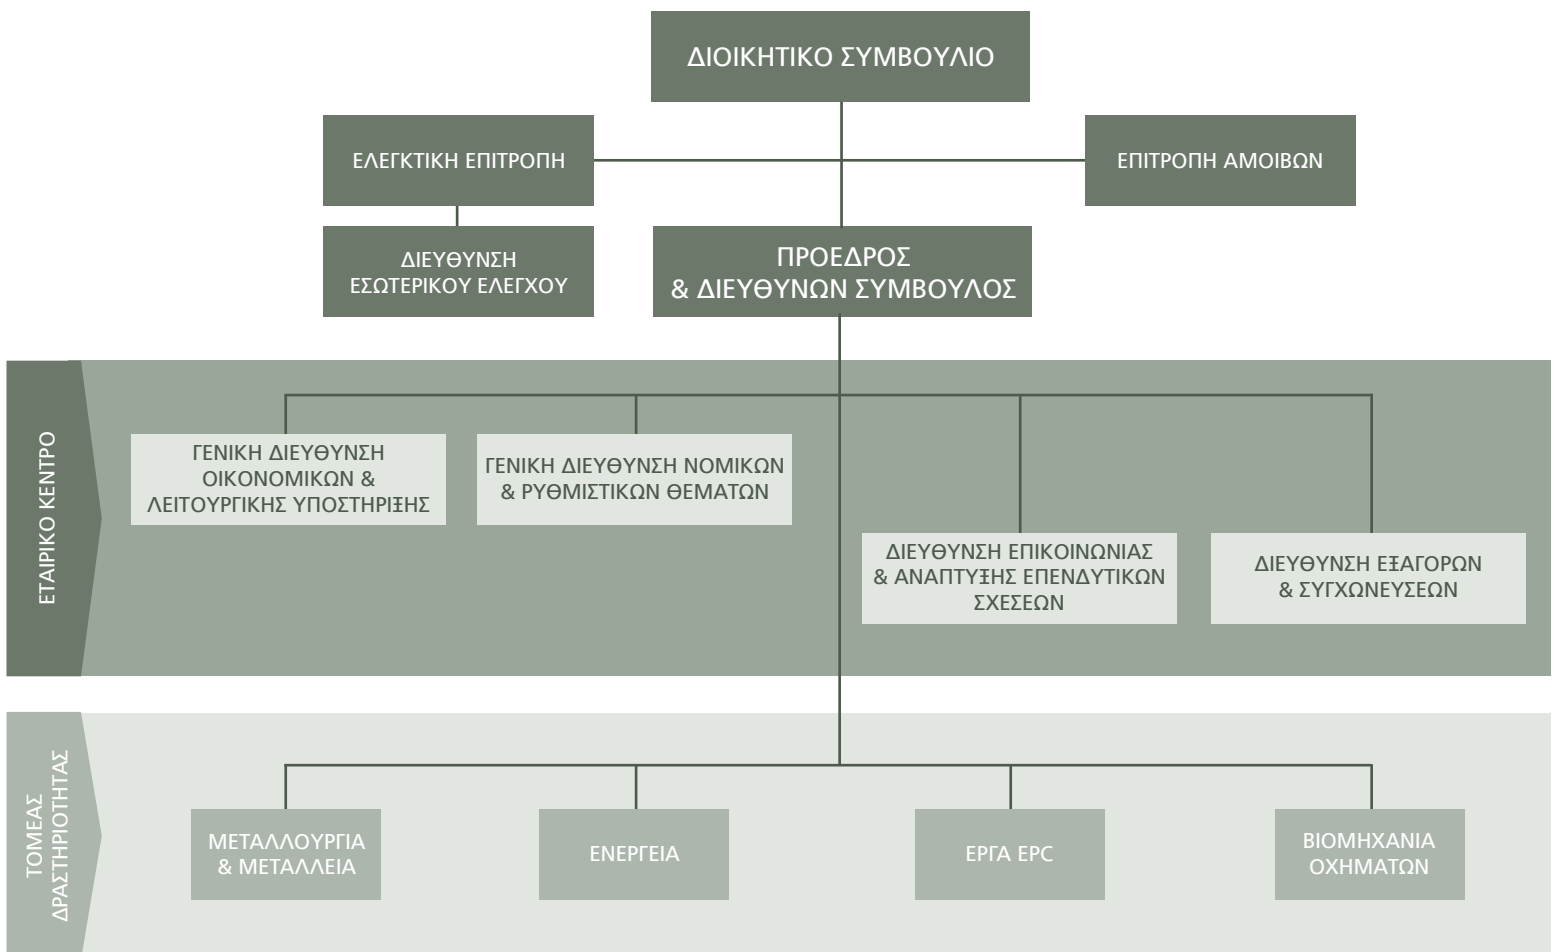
ΔΙΟΙΚΗΤΙΚΟ ΣΥΜΒΟΥΛΙΟ

ΕΛΕΓΚΤΙΚΗ ΕΠΙΤΡΟΠΗ

ΕΠΙΤΡΟΠΗ ΑΜΟΙΒΩΝ

ΔΙΕΥΘΥΝΣΗ ΕΣΩΤΕΡΙΚΟΥ ΕΛΕΓΧΟΥ

ΠΡΟΕΔΡΟΣ & ΔΙΕΥΘΥΝΩΝ ΣΥΜΒΟΥΛΟΣ

ΕΤΑΙΡΙΚΟ ΚΕΝΤΡΟ

ΓΕΝΙΚΗ ΔΙΕΥΘΥΝΣΗ ΟΙΚΟΝΟΜΙΚΩΝ & ΛΕΙΤΟΥΡΓΙΚΗΣ ΥΠΟΣΤΗΡΙΞΗΣ

ΓΕΝΙΚΗ ΔΙΕΥΘΥΝΣΗ ΝΟΜΙΚΩΝ & ΡΥΘΜΙΣΤΙΚΩΝ ΘΕΜΑΤΩΝ

ΔΙΕΥΘΥΝΣΗ ΕΠΙΚΟΙΝΩΝΙΑΣ & ΑΝΑΠΤΥΞΗΣ ΕΠΕΝΔΥΤΙΚΩΝ ΣΧΕΣΕΩΝ

ΔΙΕΥΘΥΝΣΗ ΕΞΑΓΟΡΩΝ & ΣΥΓΧΩΝΕΥΣΕΩΝ

ΤΟΜΕΑΣ ΔΡΑΣΤΗΡΙΟΤΗΤΑΣ

ΜΕΤΑΛΛΟΥΡΓΙΑ & ΜΕΤΑΛΛΕΙΑ

ΕΝΕΡΓΕΙΑ

ΕΡΓΑ EPC

ΒΙΟΜΗΧΑΝΙΑ ΟΧΗΜΑΤΩΝ